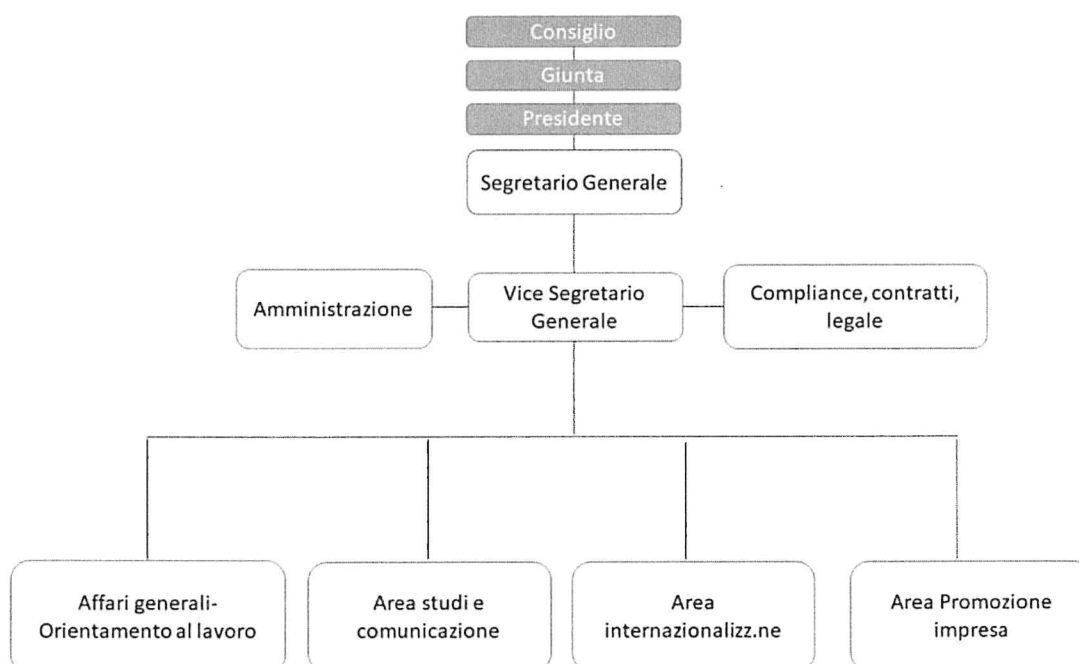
Consiglio

Giunta

Presidente

Segretario Generale

Amministrazione

Vice Segretario Generale

Compliance, contratti, legale

Affari generali-Orientamento al lavoro

Area studi e comunicazione

Area internazionalizz.ne

Area Promozione impresa